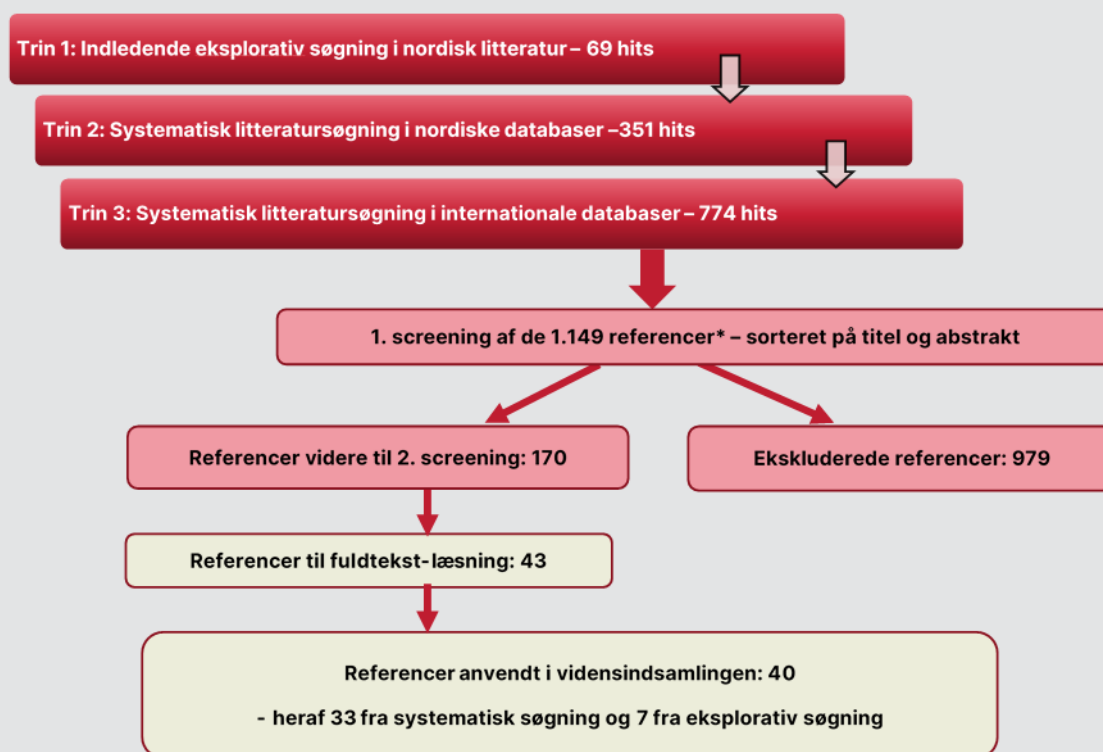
Trin 1: Indledende eksplorativ søgning i nordisk litteratur – 69 hits

Trin 2: Systematisk litteratursøgning i nordiske databaser –351 hits

Trin 3: Systematisk litteratursøgning i internationale databaser – 774 hits

1. screening af de 1.149 referencer* – sorteret på titel og abstrakt

Referencer videre til 2. screening: 170

Ekskluderede referencer: 979

Referencer til fuldtekst-læsning: 43

Referencer anvendt i vidensindsamlingen: 40

- heraf 33 fra systematisk søgning og 7 fra eksplorativ søgning